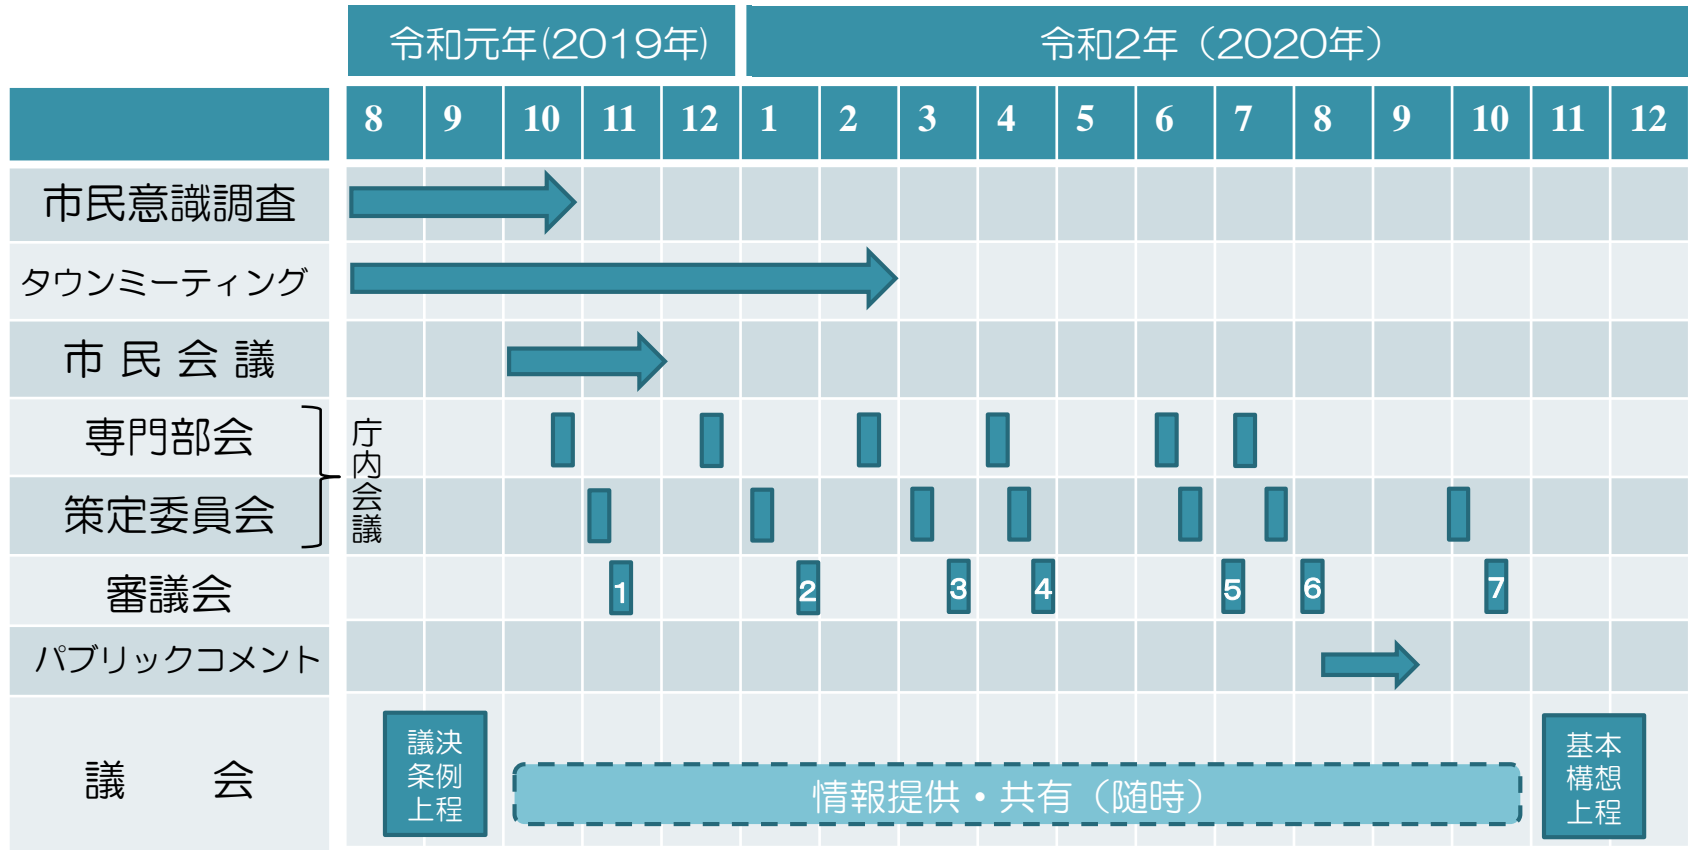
|  | 令和元年(2019年) |  |  |  |  | 令和2年（2020年） |  |  |  |  |  |  |  |  |  |  |  |
|---|---|---|---|---|---|---|---|---|---|---|---|---|---|---|---|---|---|
|  | 8 | 9 | 10 | 11 | 12 | 1 | 2 | 3 | 4 | 5 | 6 | 7 | 8 | 9 | 10 | 11 | 12 |
| 市民意識調査 |  |  |  |  |  |  |  |  |  |  |  |  |  |  |  |  |  |
| タウンミーティング |  |  |  |  |  |  |  |  |  |  |  |  |  |  |  |  |  |
| 市民会議 |  |  |  |  |  |  |  |  |  |  |  |  |  |  |  |  |  |
| 専門部会 | 庁内会議 |  |  |  |  |  |  |  |  |  |  |  |  |  |  |  |  |
| 策定委員会 |  |  |  |  |  |  |  |  |  |  |  |  |  |  |  |  |  |
| 審議会 |  |  |  | 1 |  |  | 2 | 3 | 4 |  |  | 5 | 6 |  | 7 |  |  |
| パブリックコメント |  |  |  |  |  |  |  |  |  |  |  |  |  |  |  |  |  |
| 議会 | 議決条例上程 |  |  | 情報提供・共有（随時） |  |  |  |  |  |  |  |  |  |  |  | 基本構想上程 |  |